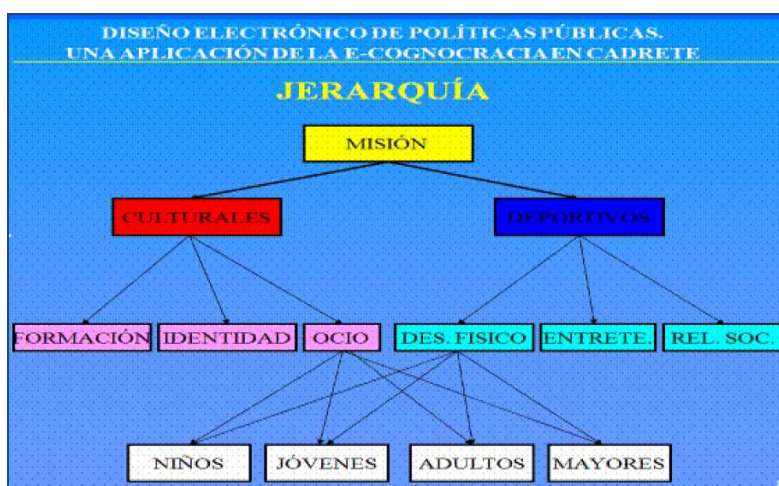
DISEÑO ELECTRÓNICO DE POLÍTICAS PÚBLICAS.
UNA APLICACIÓN DE LA E-COGNOCRACIA EN CADRETE

JERARQUÍA

MISIÓN

CULTURALES

DEPORTIVOS

FORMACIÓN

IDENTIDAD

OCIO

DES. FISICO

ENTRETE.

REL. SOC.

NIÑOS

JÓVENES

ADULTOS

MAYORES